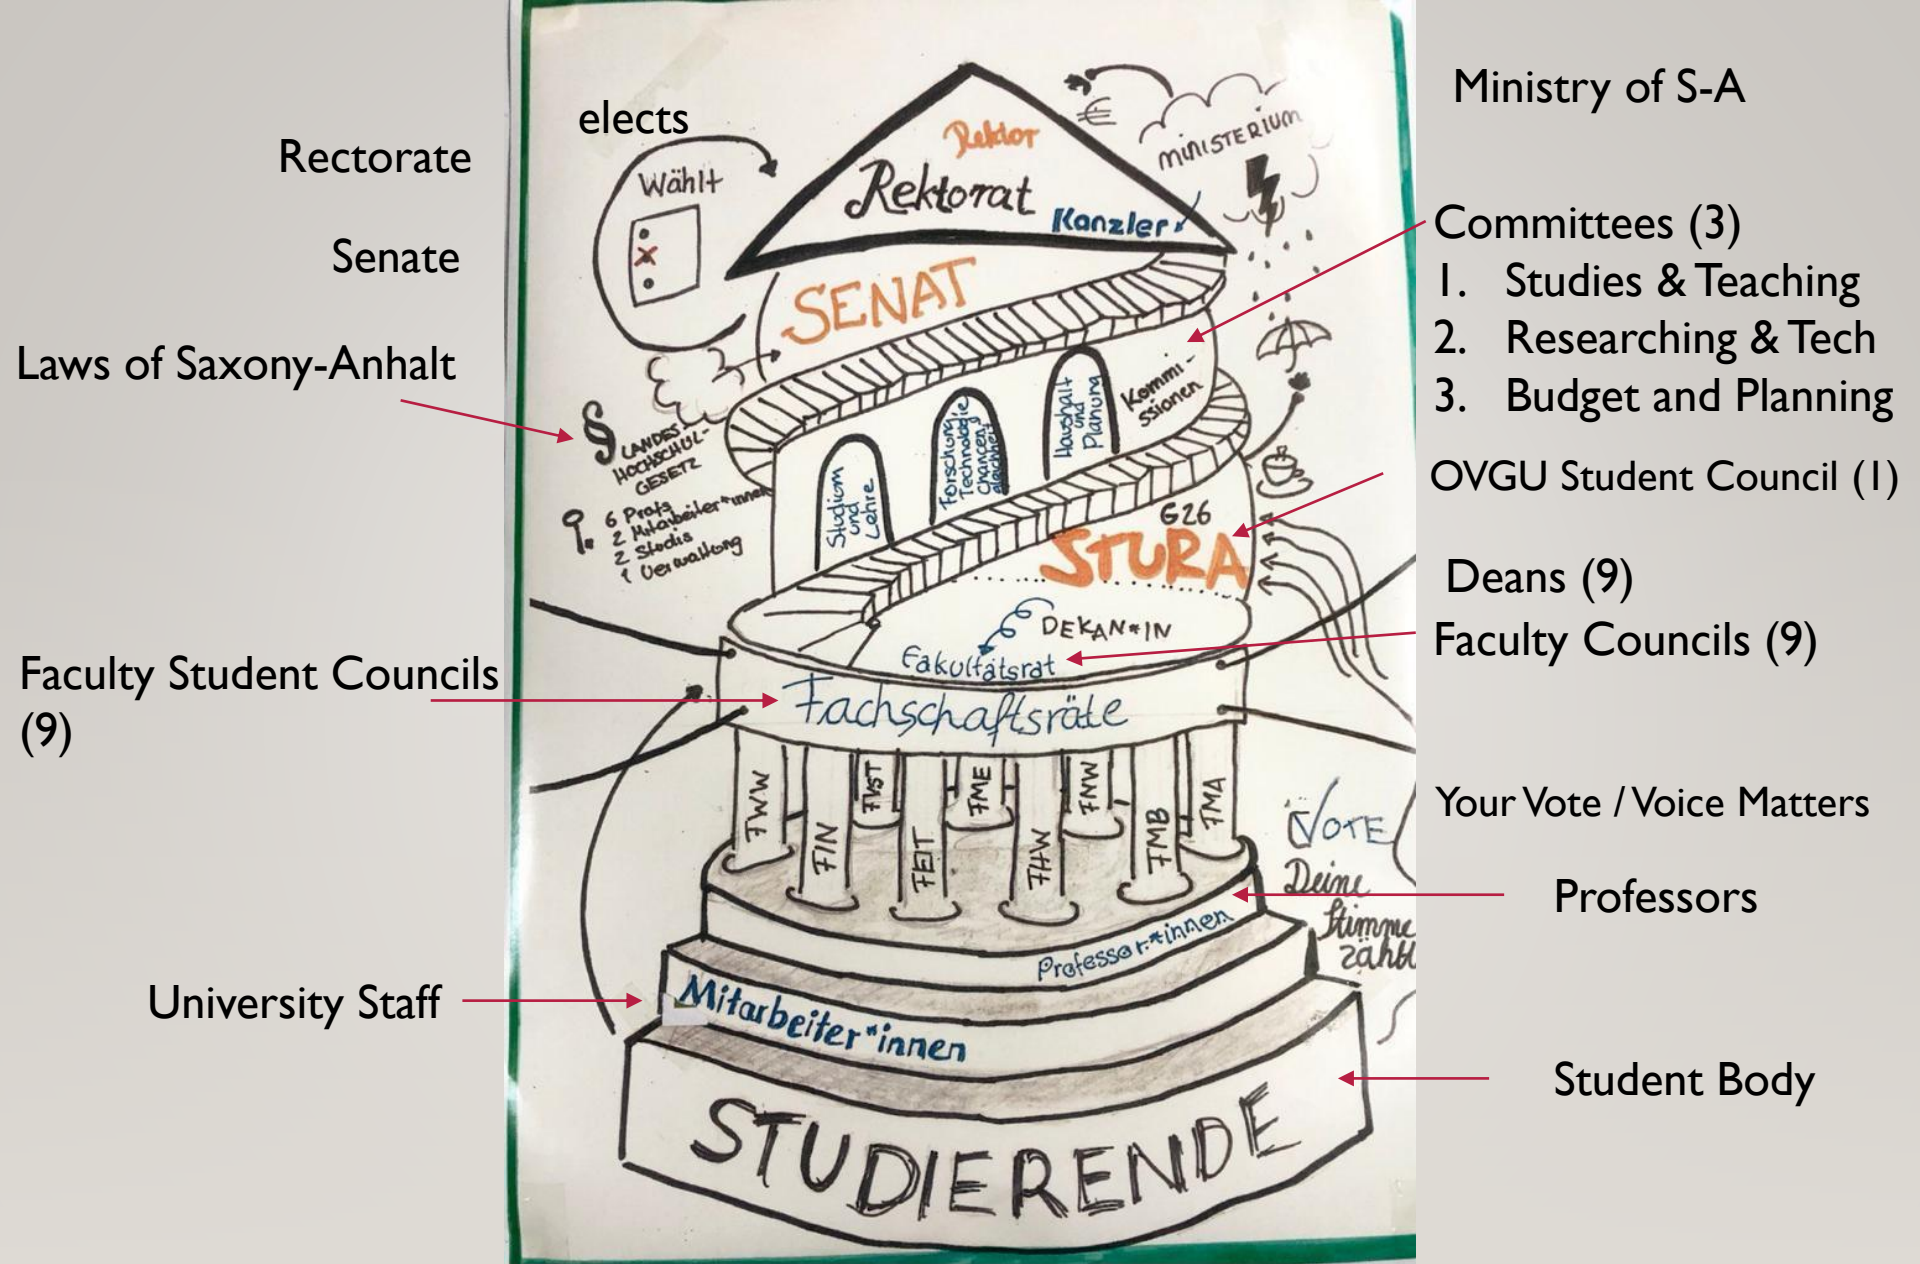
Ministry of S-A

elects

Rectorate

Senate

Laws of Saxony-Anhalt

Committees (3)
1. Studies & Teaching
2. Researching & Tech
3. Budget and Planning

OVGU Student Council (1)

Deans (9)

Faculty Councils (9)

Faculty Student Councils (9)

Your Vote / Voice Matters

Professors

University Staff

Student Body

Rektor

Rektorat

Kanzler

Ministerium

€

Wählt

SENAT

Kommissionen

Studium und Lehre

Forschung, Technologie, Chancengleichheit

Haushalt und Planung

§ Landeshochschulgesetz

6 Profs
2 Mitarbeiter*innen
2 Studis
1 Verwaltung

G26

STURA

DEKAN*IN

Fakultätsrat

Fachschaftsräte

FWW FIN FVST FEIT FME FHW FNW FMB FMA

Vote

Deine Stimme zählt

Professor*innen

Mitarbeiter*innen

STUDIERENDE